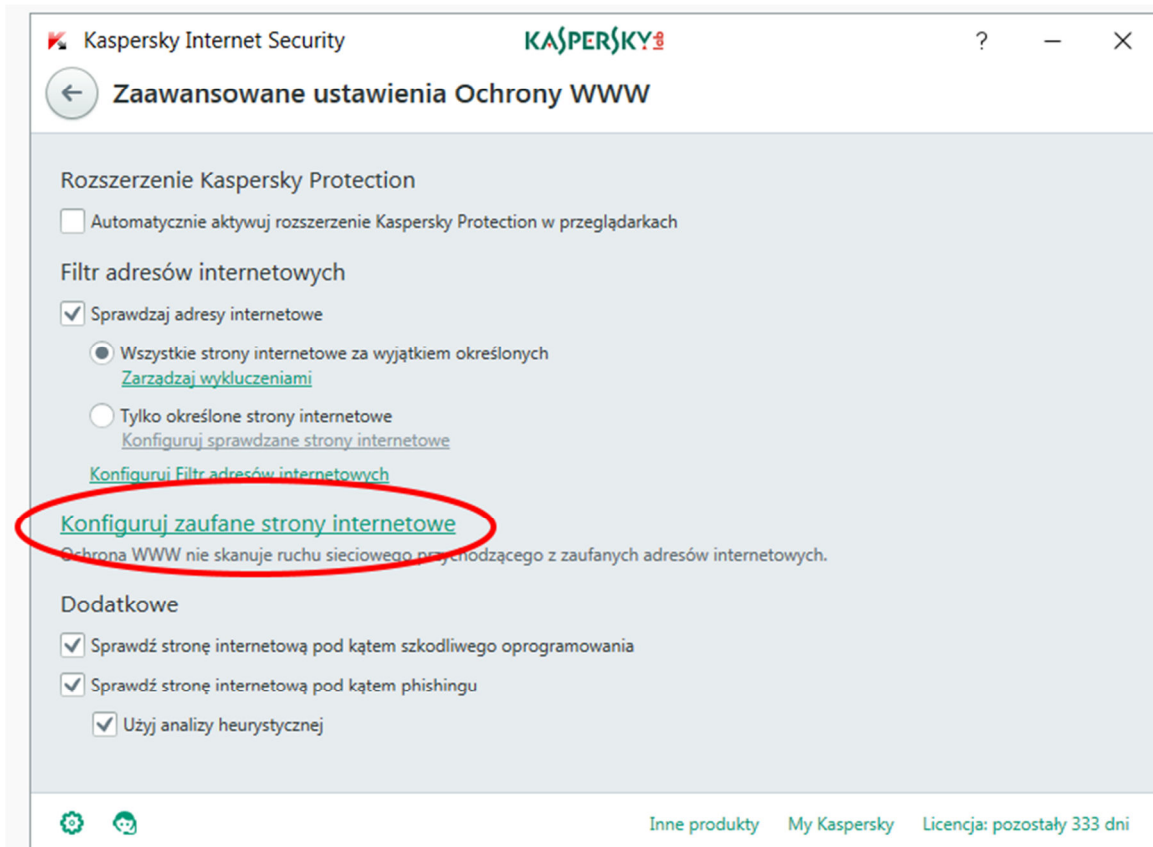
Kaspersky Internet Security

KASPERSKY lab

?

Zaawansowane ustawienia Ochrony WWW

Rozszerzenie Kaspersky Protection

Automatycznie aktywuj rozszerzenie Kaspersky Protection w przeglądarkach

Filtr adresów internetowych

Sprawdzaj adresy internetowe

Wszystkie strony internetowe za wyjątkiem określonych

Zarządzaj wykluczeniami

Tylko określone strony internetowe

Konfiguruj sprawdzane strony internetowe

Konfiguruj Filtr adresów internetowych

Konfiguruj zaufane strony internetowe

Ochrona WWW nie skanuje ruchu sieciowego przychodzącego z zaufanych adresów internetowych.

Dodatkowe

Sprawdź stronę internetową pod kątem szkodliwego oprogramowania

Sprawdź stronę internetową pod kątem phishingu

Użyj analizy heurystycznej

Inne produkty My Kaspersky Licencja: pozostały 333 dni